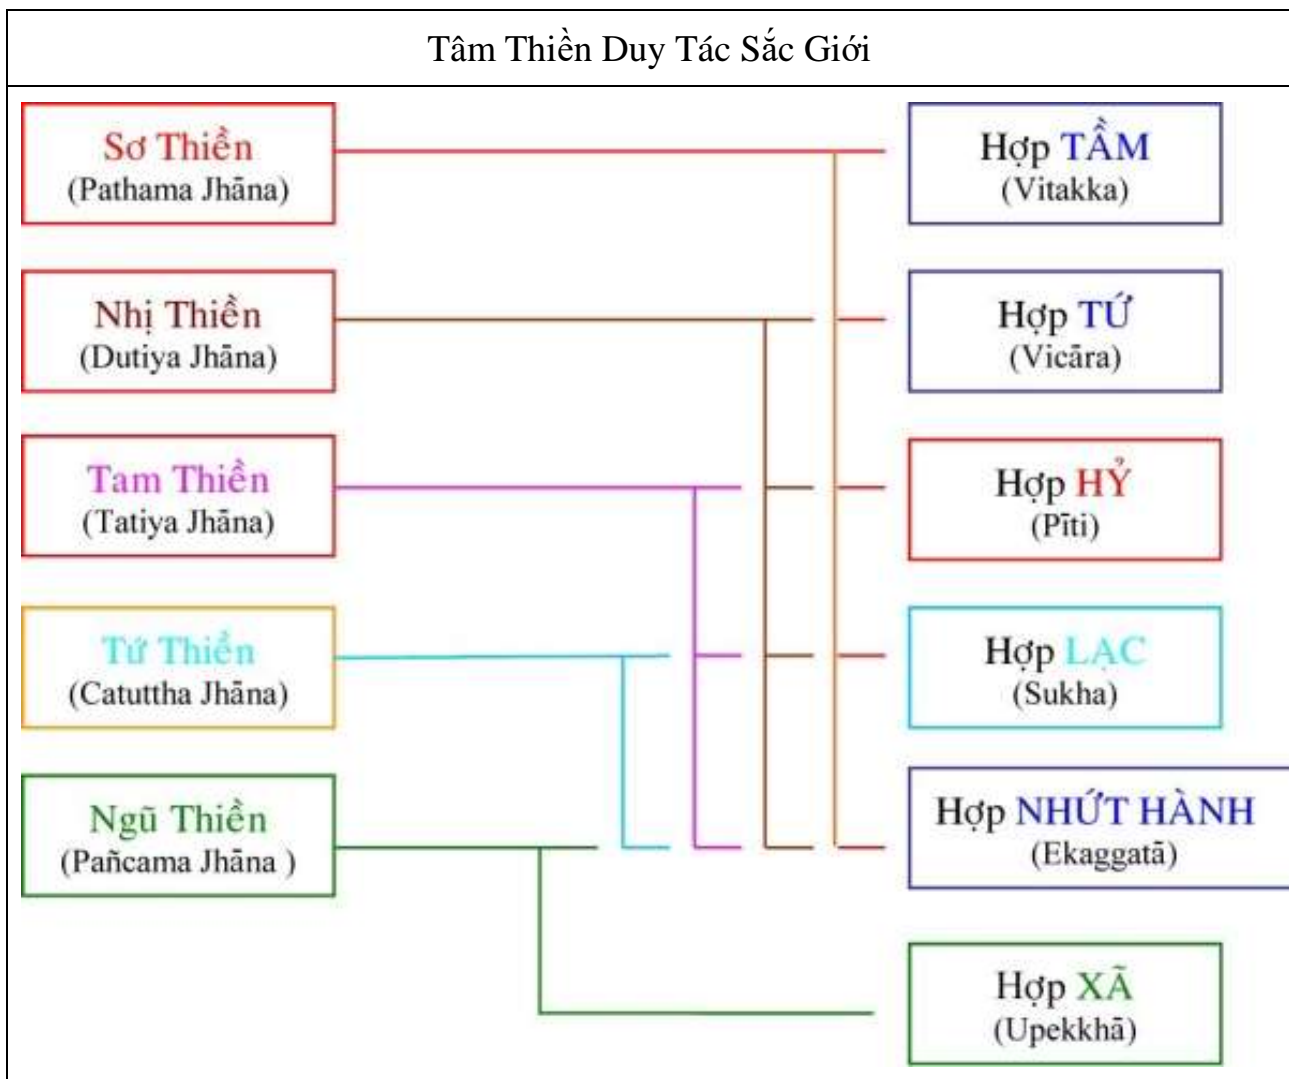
Tâm Thiền Duy Tác Sắc Giới

Sơ Thiền
(Pathama Jhāna)

Nhị Thiền
(Dutiya Jhāna)

Tam Thiền
(Tatiya Jhāna)

Tứ Thiền
(Catuttha Jhāna)

Ngũ Thiền
(Pañcama Jhāna )

Hợp TẦM
(Vitakka)

Hợp TỨ
(Vicāra)

Hợp HỶ
(Pīti)

Hợp LẠC
(Sukha)

Hợp NHỨT HÀNH
(Ekaggatā)

Hợp XẢ
(Upekkhā)